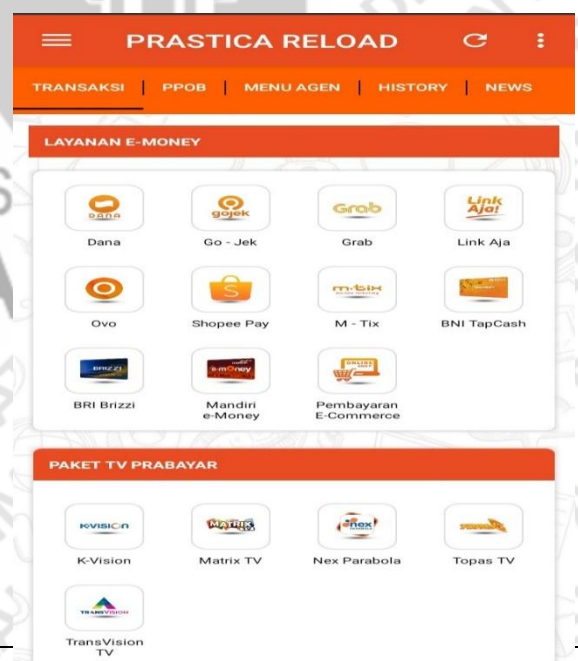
PRASTICA RELOAD

TRANSAKSI | PPOB | MENU AGEN | HISTORY | NEWS

LAYANAN E-MONEY

DANA
Dana

gojek
Go - Jek

Grab
Grab

Link Aja!
Link Aja

Ovo

Shopee Pay

m-tix
M - Tix

BNI TapCash

BRIZZI
BRI Brizzi

e-money
Mandiri e-Money

Pembayaran E-Commerce

PAKET TV PRABAYAR

K-VISION
K-Vision

MATRIX
Matrix TV

nex
Nex Parabola

TOPAS
Topas TV

TRANSVISION
TransVision TV